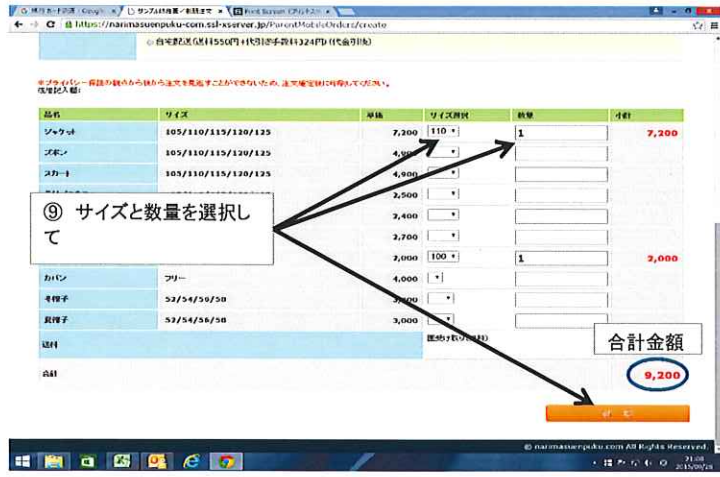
https://narimasuenpuku-com.ssl-xserver.jp/ParentMobileOrders/create

自宅配送(送料550円+代引手数料324円(代金引換))

※プライバシー保護の観点から鉄から注文を発送することができないため、注文確定前に保存してください。
(ご確認下さい)

| 品名 | サイズ | 単価 | サイズ選択 | 数量 | 小計 |
|---|---|---|---|---|---|
| ジャケット | 105/110/115/120/125 | 7,200 | 110 | 1 | 7,200 |
| ズボン | 105/110/115/120/125 | 4,900 | | | |
| スカート | 105/110/115/120/125 | 4,900 | | | |
| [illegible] | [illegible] | 2,500 | | | |
| | | 2,400 | | | |
| | | 2,700 | | | |
| | | 2,000 | 100 | 1 | 2,000 |
| カバン | フリー | 4,000 | | | |
| 冬帽子 | 52/54/56/58 | 3,000 | | | |
| 夏帽子 | 52/54/56/58 | 3,000 | | | |
| 送料 | | | 園受け取り(無料) | | |
| 合計 | | | | | 9,200 |

⑨ サイズと数量を選択して

合計金額

© narimasuenpuku.com All Rights Reserved.

21:08
2015/09/28